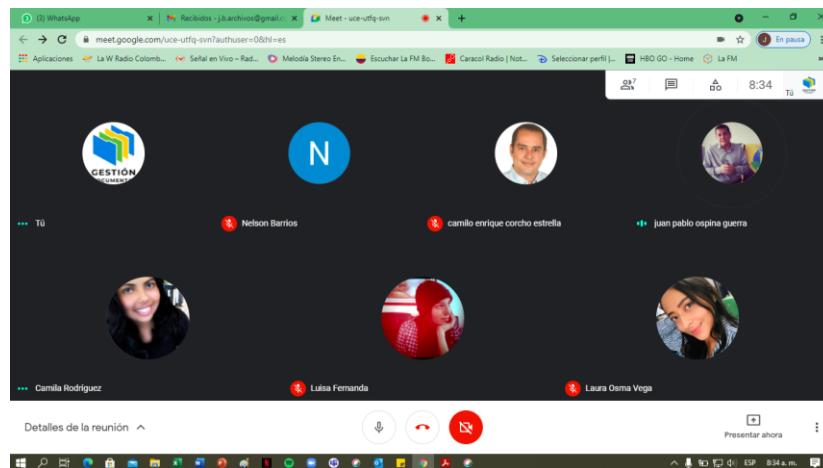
(3) WhatsApp
Recibidos - j.b.archivos@gmail.c
Meet - uce-utfq-svn
meet.google.com/uce-utfq-svn?authuser=0&hl=es
En pausa
Aplicaciones
La W Radio Colomb...
Señal en Vivo – Rad...
Melodía Stereo En...
Escuchar La FM Bo...
Caracol Radio | Not...
Seleccionar perfil |...
HBO GO - Home
La FM
7
8:34
Tú
GESTIÓN DOCUMENTAL
N
Tú
Nelson Barrios
camilo enrique corcho estrella
juan pablo ospina guerra
Camila Rodríguez
Luisa Fernanda
Laura Osma Vega
Detalles de la reunión
Presentar ahora
ESP
8:34 a. m.